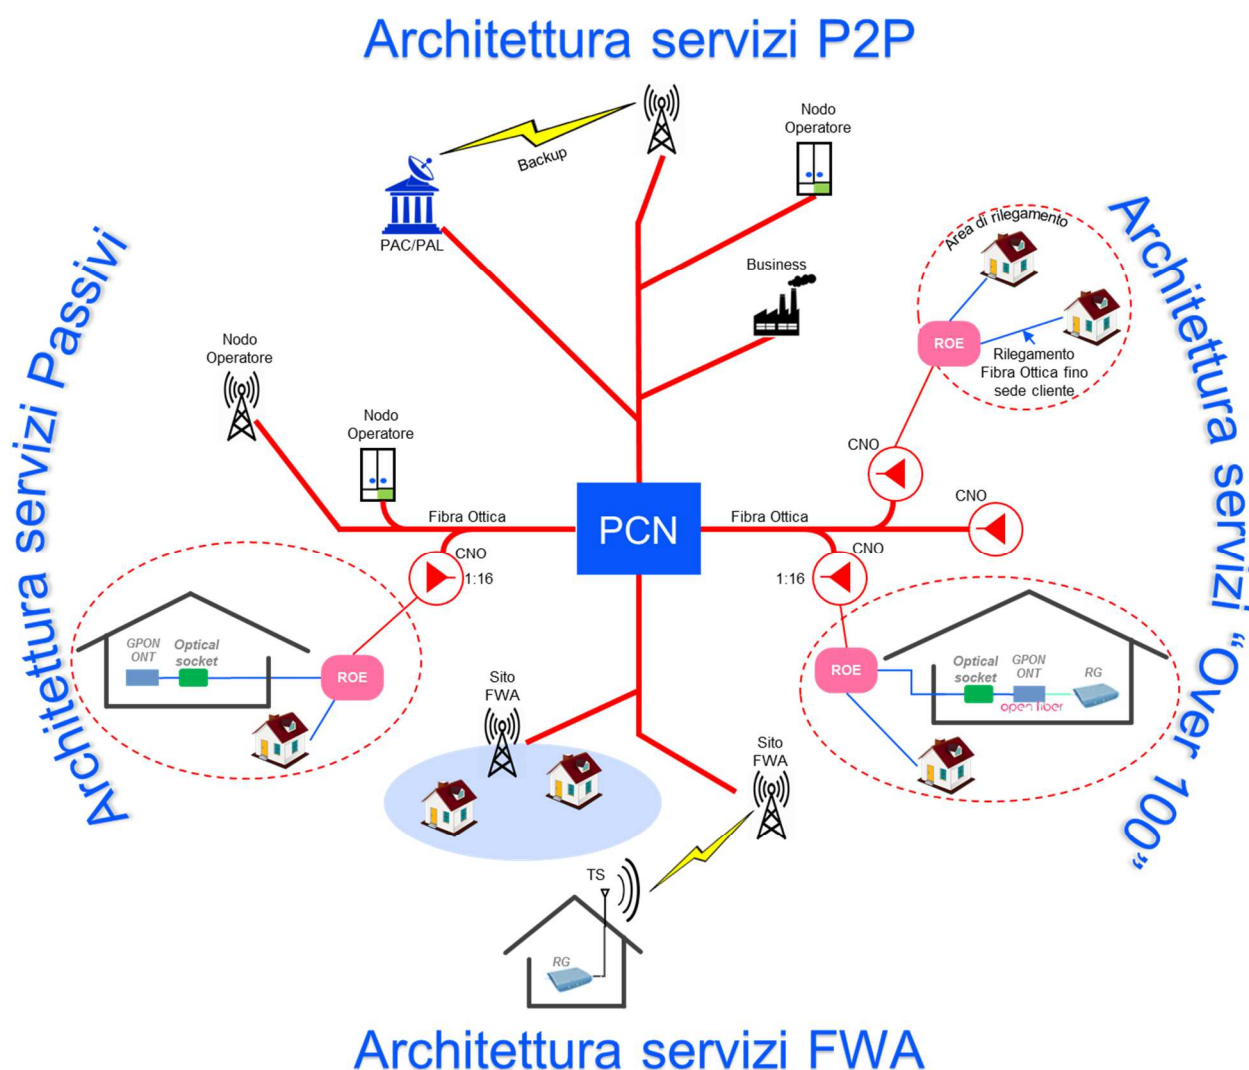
Architettura servizi P2P

Backup

Nodo Operatore

PAC/PAL

Business

Area di rilegamento

ROE

Rilegamento Fibra Ottica fino sede cliente

Architettura servizi "Over 100"

Architettura servizi Passivi

Nodo Operatore

Nodo Operatore

CNO

CNO

Fibra Ottica

PCN

Fibra Ottica

CNO

CNO

1:16

1:16

GPON ONT

Optical socket

ROE

ROE

Optical socket

GPON ONT

RG

open fiber

Sito FWA

Sito FWA

TS

RG

Architettura servizi FWA